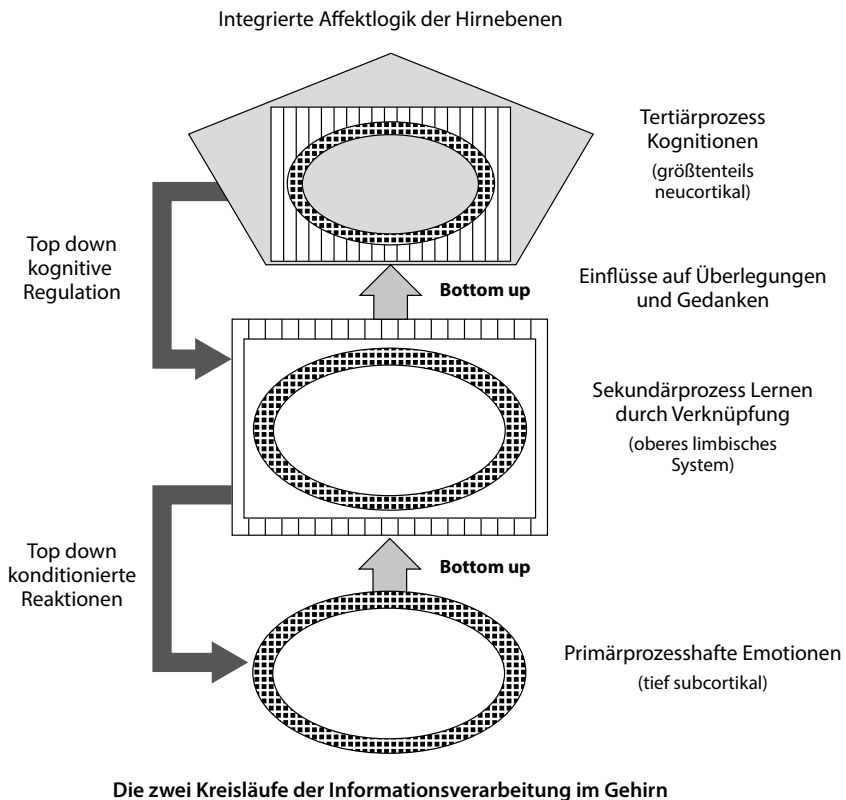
Integrierte Affektlogik der Hirnebenen

Tertiärprozess Kognitionen
(größtenteils neucortikal)

Top down kognitive Regulation

Bottom up

Einflüsse auf Überlegungen und Gedanken

Sekundärprozess Lernen durch Verknüpfung
(oberes limbisches System)

Top down konditionierte Reaktionen

Bottom up

Primärprozesshafte Emotionen
(tief subcortikal)

Die zwei Kreisläufe der Informationsverarbeitung im Gehirn